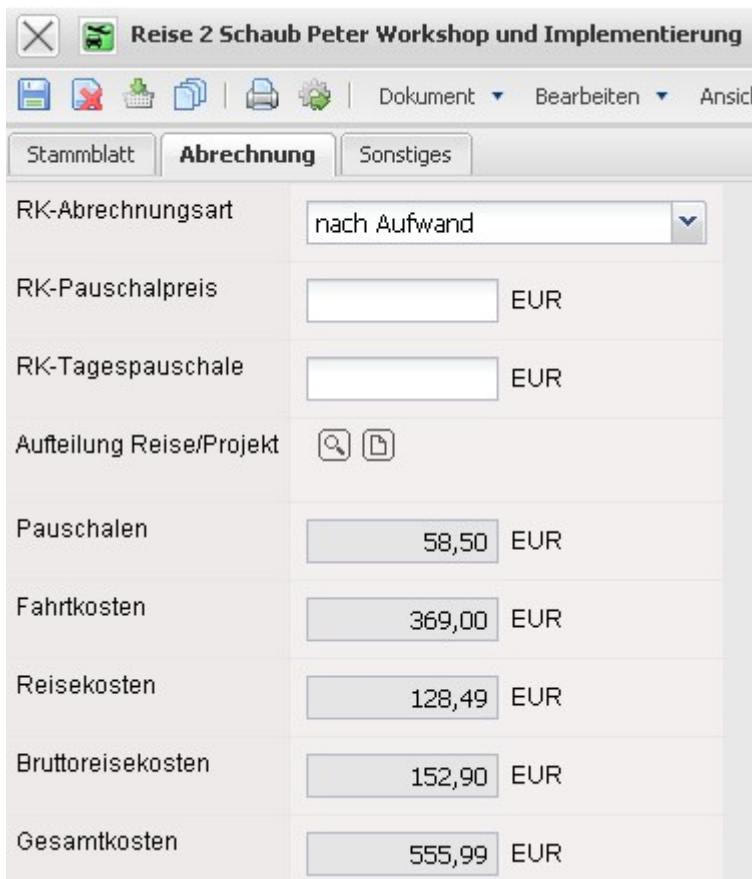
Reise 2 Schaub Peter Workshop und Implementierung

Dokument ▾ Bearbeiten ▾ Ansic

Stammblatt Abrechnung Sonstiges

RK-Abrechnungsart nach Aufwand

RK-Pauschalpreis EUR

RK-Tagespauschale EUR

Aufteilung Reise/Projekt

Pauschalen 58,50 EUR

Fahrtkosten 369,00 EUR

Reisekosten 128,49 EUR

Bruttoreisekosten 152,90 EUR

Gesamtkosten 555,99 EUR